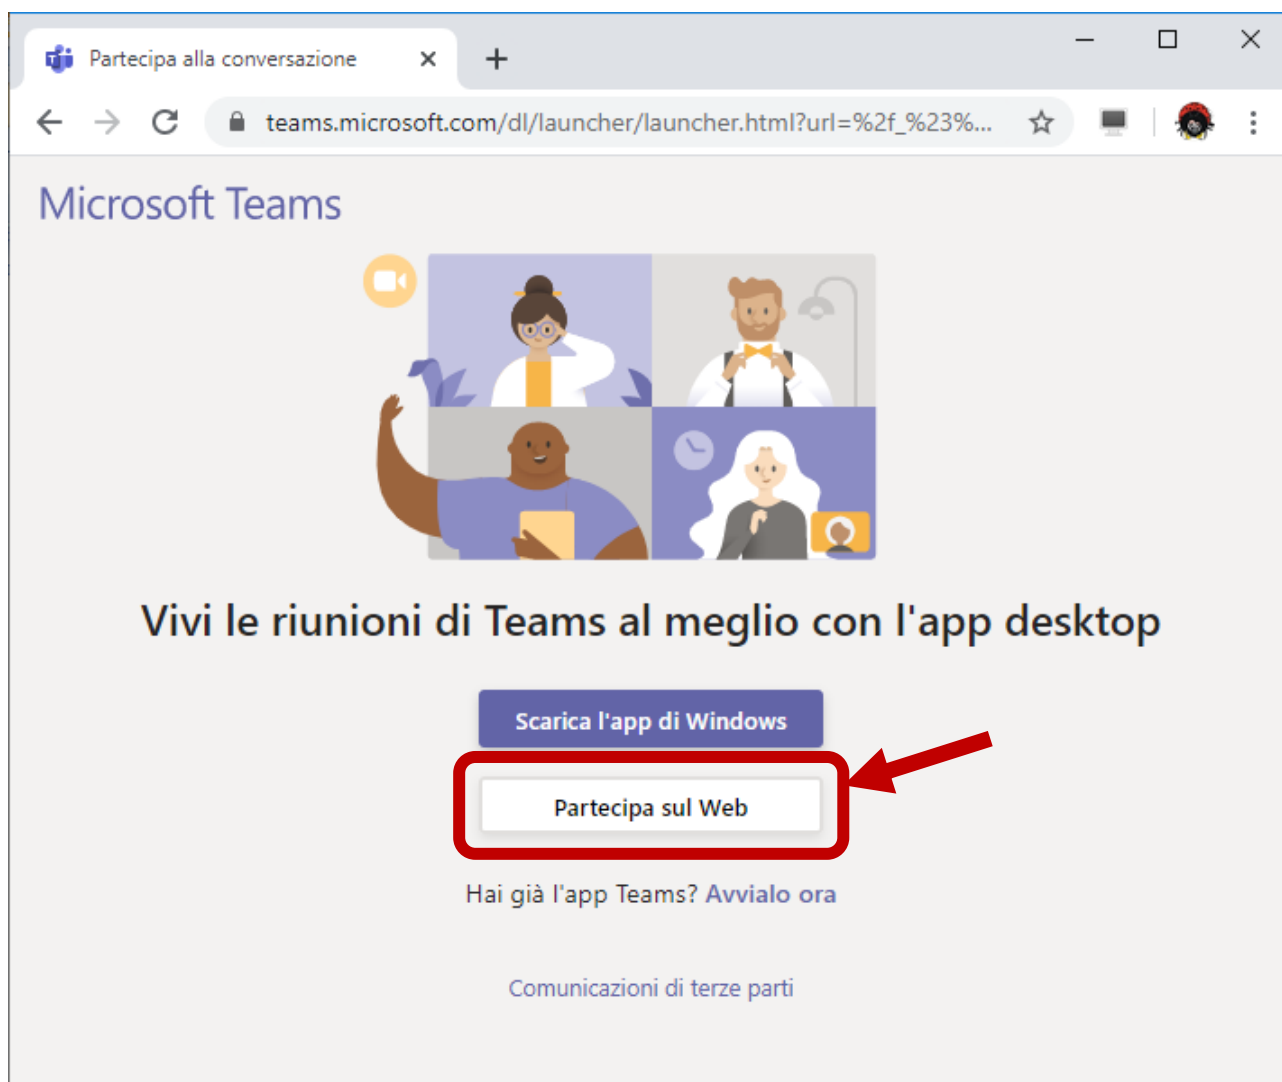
Partecipa alla conversazione

teams.microsoft.com/dl/launcher/launcher.html?url=%2f_%23%...

Microsoft Teams

Vivi le riunioni di Teams al meglio con l'app desktop

Scarica l'app di Windows

Partecipa sul Web

Hai già l'app Teams? Avvialo ora

Comunicazioni di terze parti